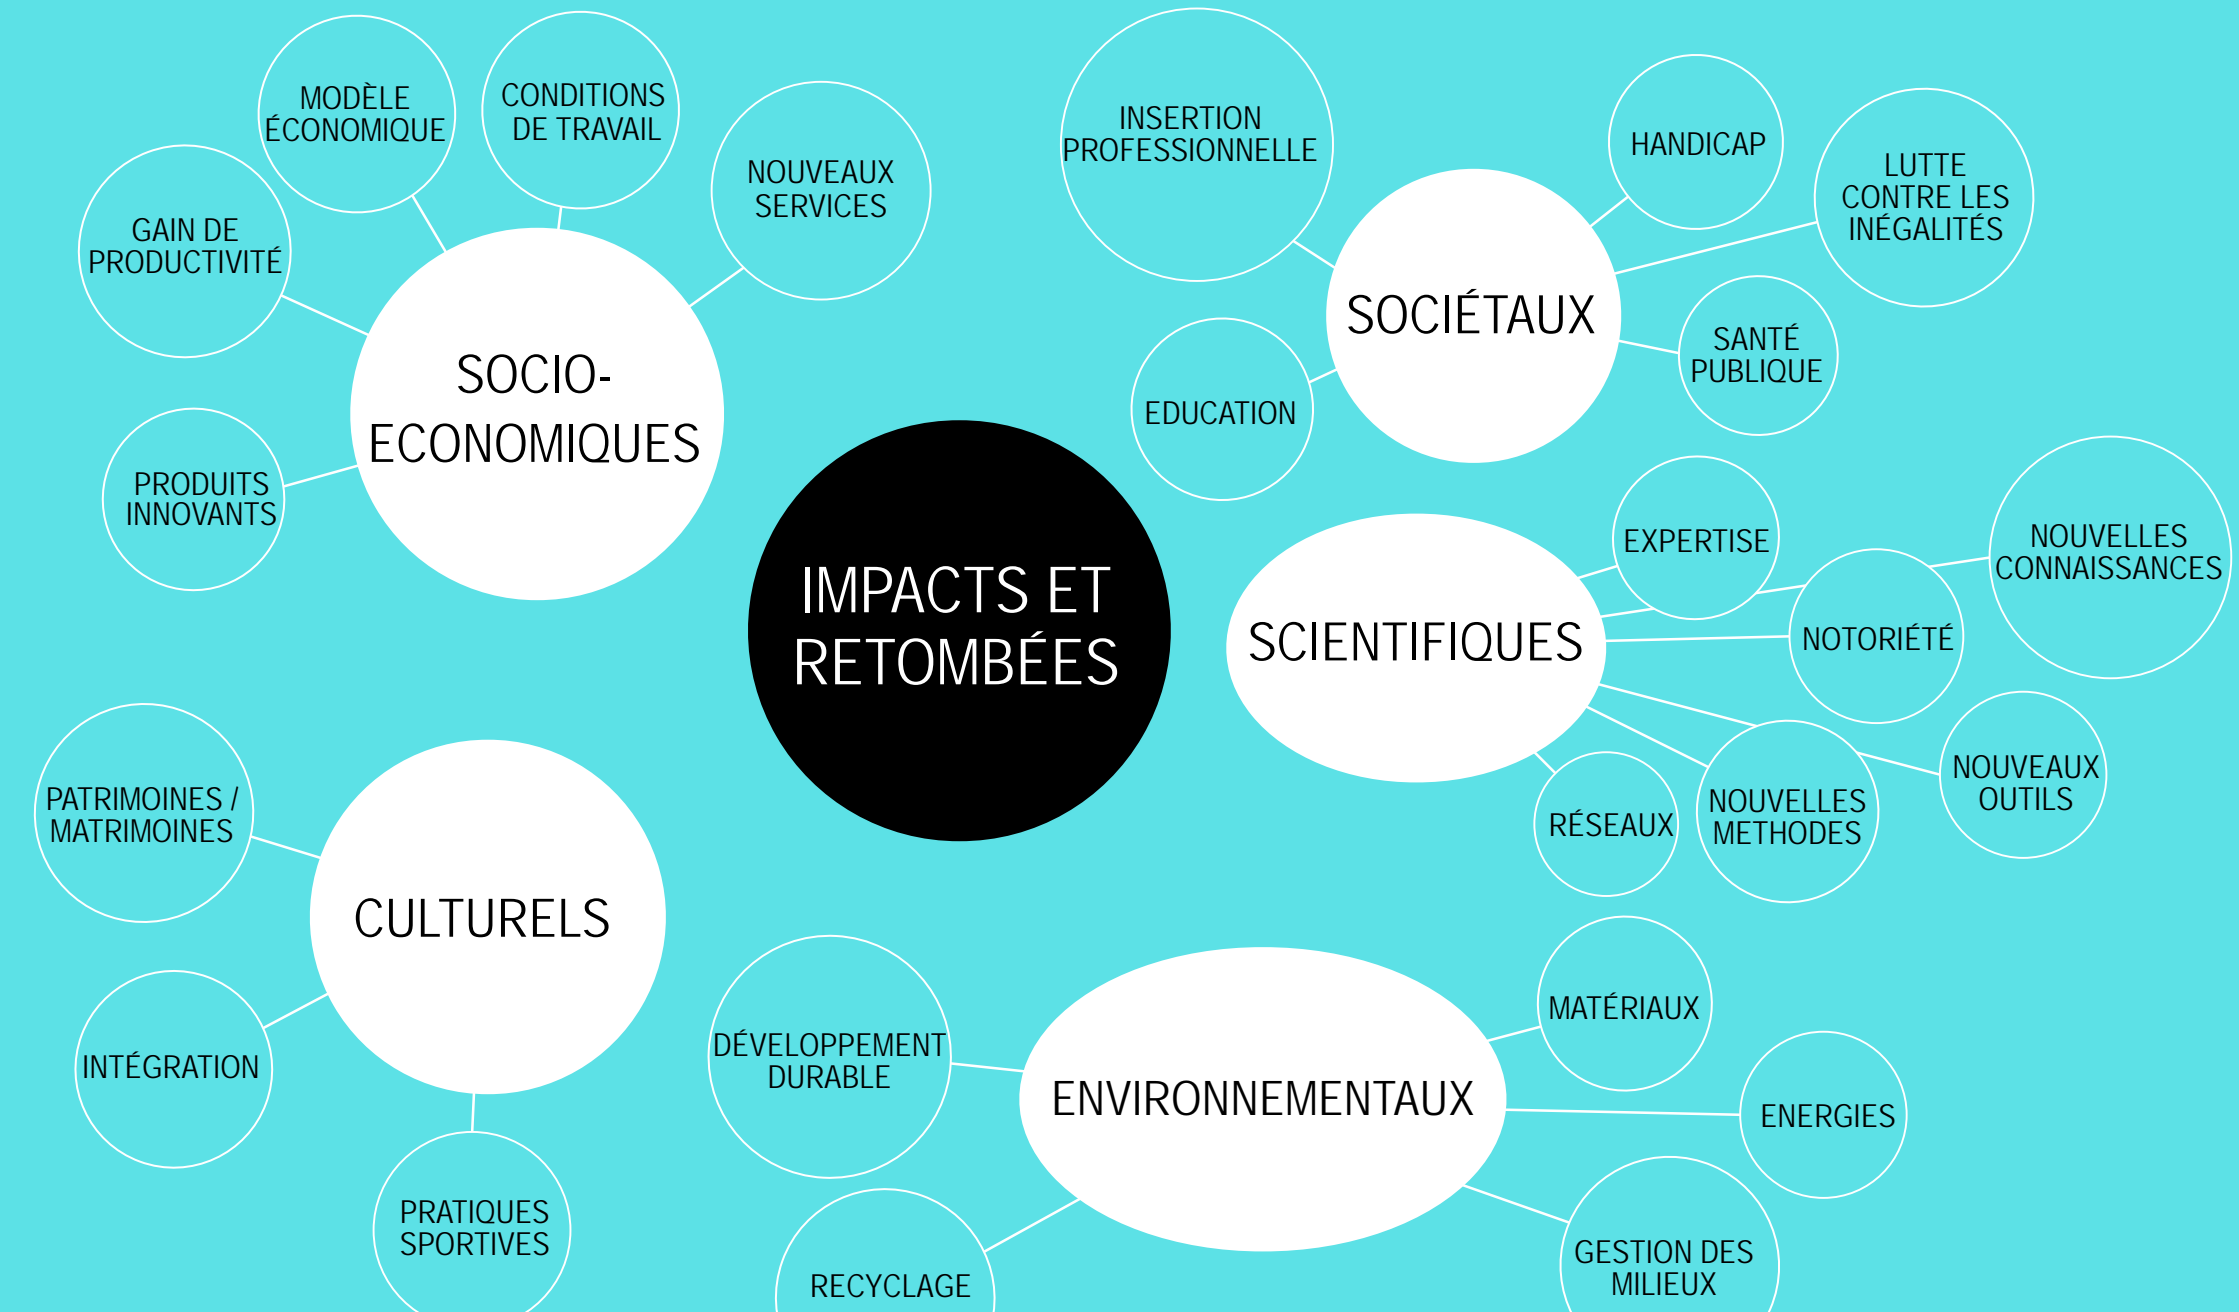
IMPACTS ET RETOMBÉES

SOCIO-ECONOMIQUES

MODÈLE ÉCONOMIQUE

CONDITIONS DE TRAVAIL

NOUVEAUX SERVICES

GAIN DE PRODUCTIVITÉ

PRODUITS INNOVANTS

SOCIÉTAUX

INSERTION PROFESSIONNELLE

HANDICAP

LUTTE CONTRE LES INÉGALITÉS

SANTÉ PUBLIQUE

EDUCATION

SCIENTIFIQUES

EXPERTISE

NOUVELLES CONNAISSANCES

NOTORIÉTÉ

NOUVEAUX OUTILS

NOUVELLES METHODES

RÉSEAUX

CULTURELS

PATRIMOINES / MATRIMOINES

INTÉGRATION

PRATIQUES SPORTIVES

ENVIRONNEMENTAUX

DÉVELOPPEMENT DURABLE

MATÉRIAUX

ENERGIES

GESTION DES MILIEUX

RECYCLAGE